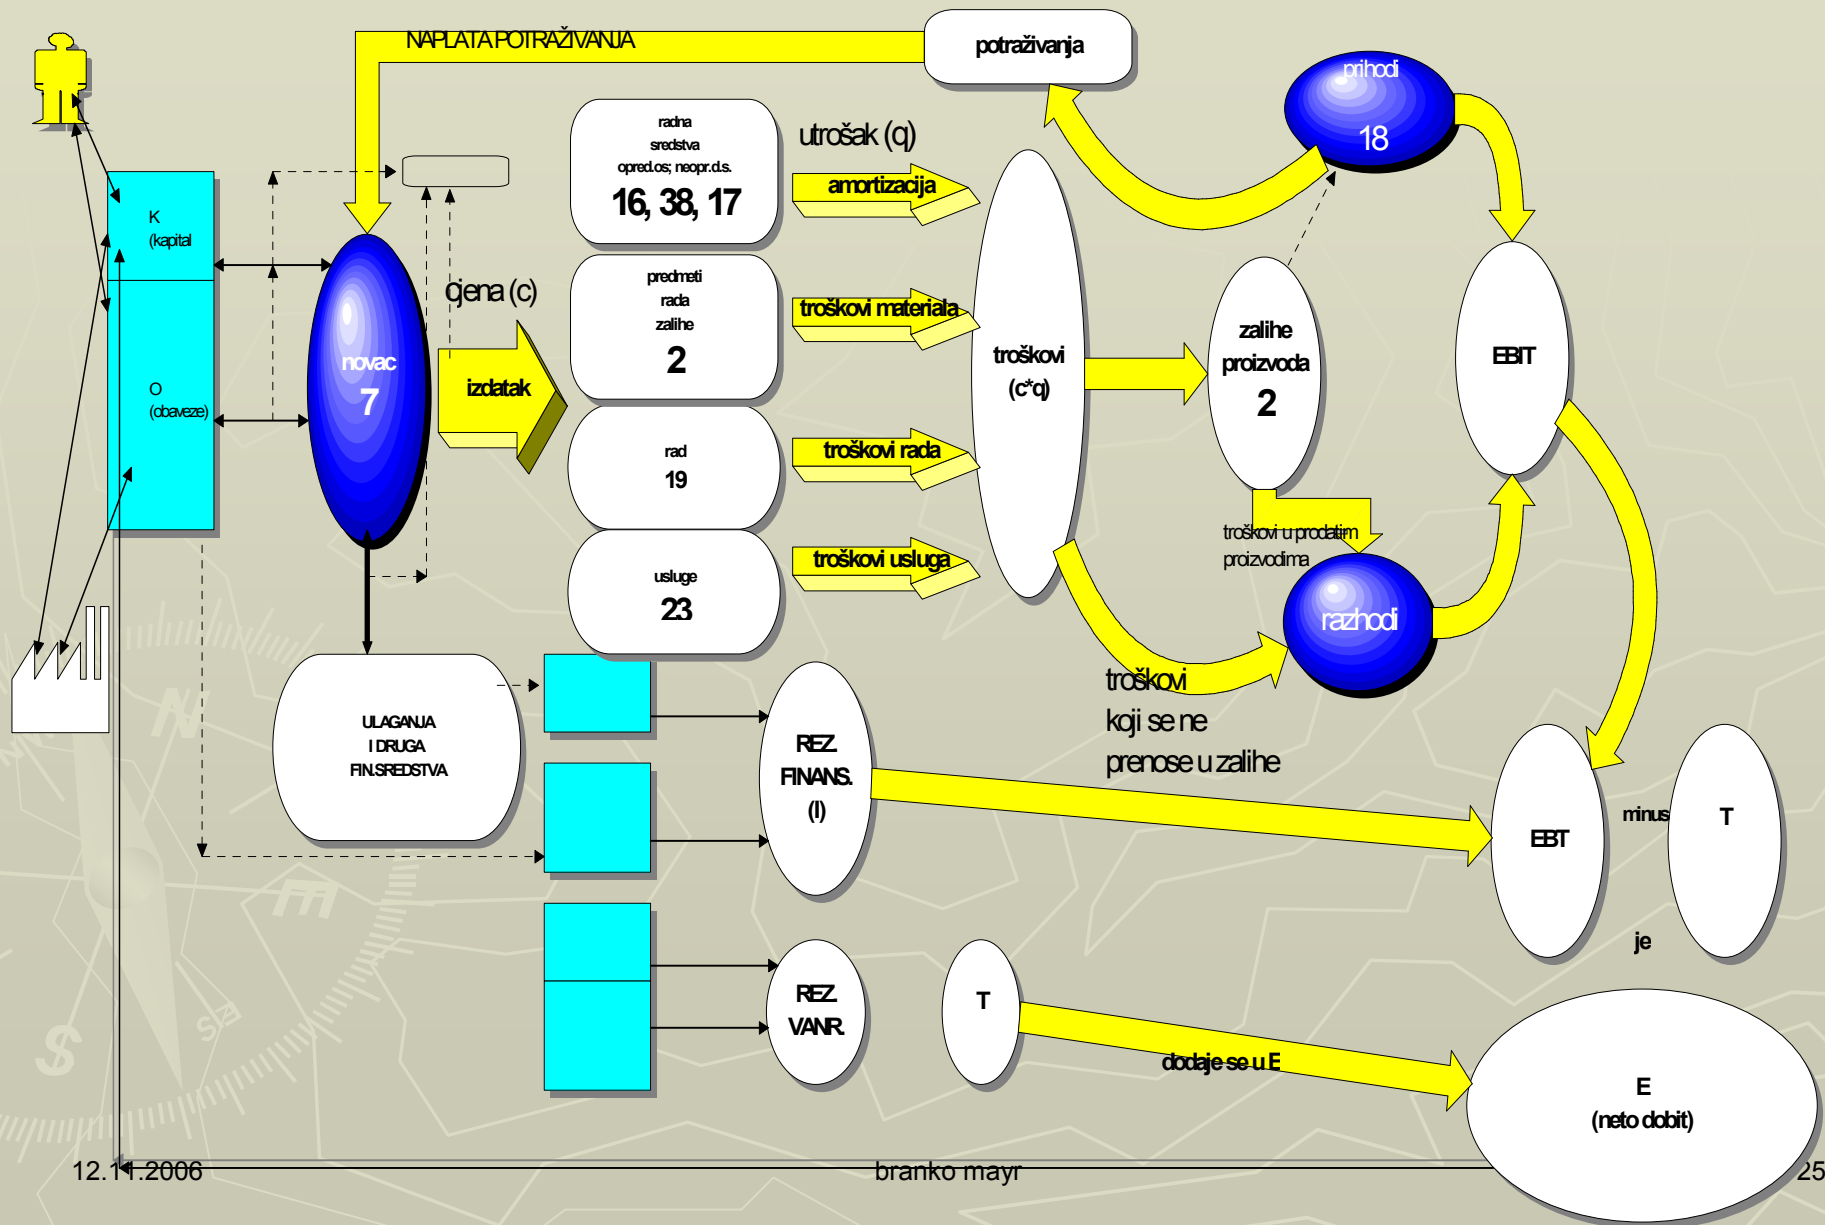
NAPLATA POTRAŽIVANJA

potraživanja

prihodi
18

K
(kapital

O
(obaveze)

novac
7

cjena (c)

izdatak

radna
sredstva
opred.os; neopr.d.s.
16, 38, 17

utrošak (q)

amortizacija

predmeti
rada
zalihe
2

troškovi materiala

rad
19

troškovi rada

usluge
23

troškovi usluga

troškovi
(c*q)

zalihe
proizvoda
2

EBIT

troškovi u prodatim
proizvodima

razhodi

troškovi
koji se ne
prenose u zalihe

ULAGANJA
I DRUGA
FIN.SREDSTVA

REZ.
FINANS.
(I)

EBT

minus

T

je

REZ.
VANR.

T

dodaje se u E

E
(neto dobit)

12.11.2006

branko mayr

25